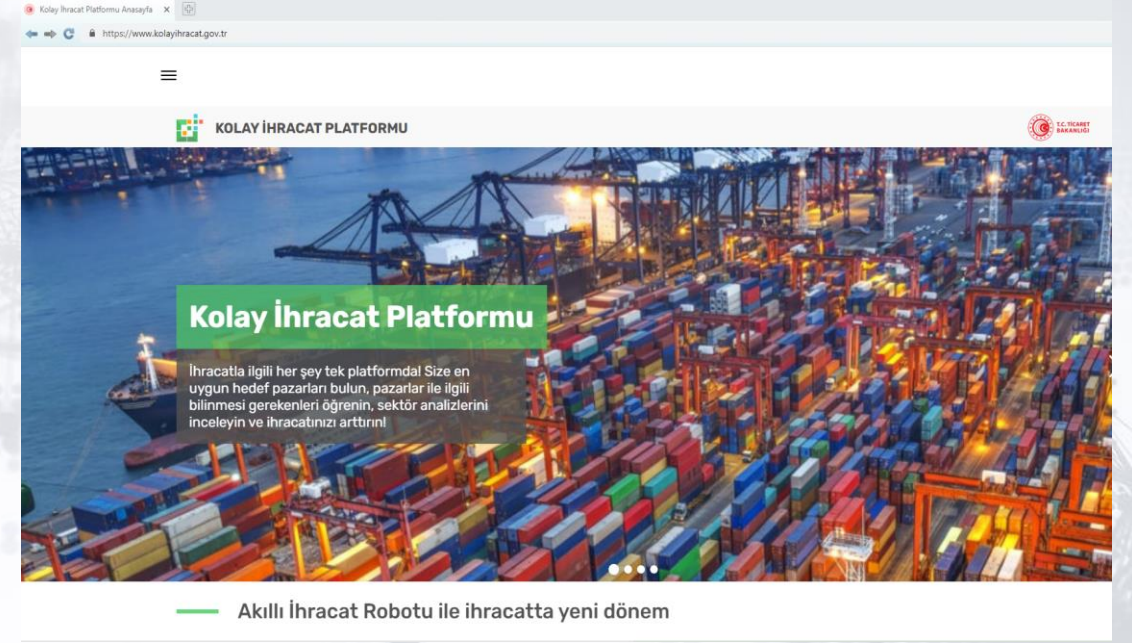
Kolay İhracat Platformu Anasayfa ×

https://www.kolayihracat.gov.tr

KOLAY İHRACAT PLATFORMU

T.C. TİCARET BAKANLIĞI

Kolay İhracat Platformu

İhracatla ilgili her şey tek platformda! Size en uygun hedef pazarları bulun, pazarlar ile ilgili bilinmesi gerekenleri öğrenin, sektör analizlerini inceleyin ve ihracatınızı arttırın!

Akıllı İhracat Robotu ile ihracatta yeni dönem